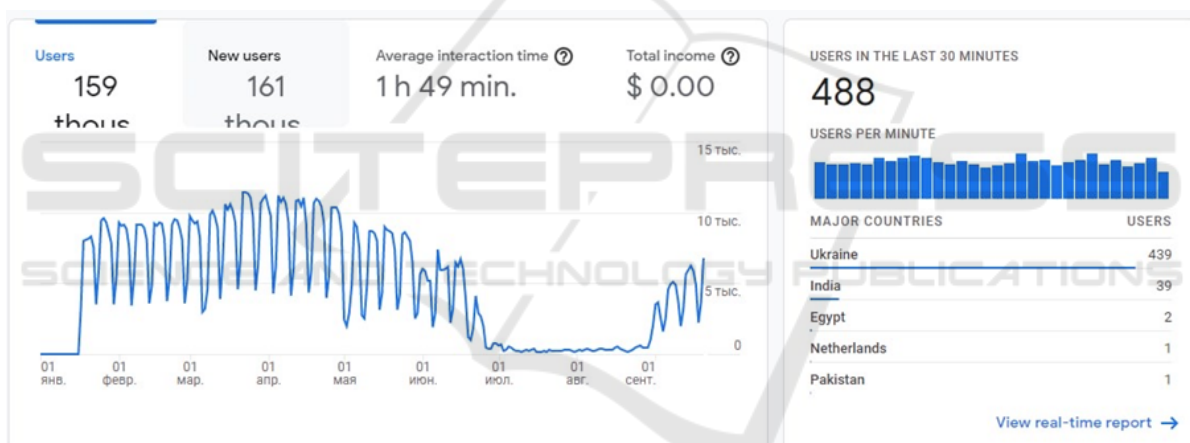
Users
159
thous

New users
161
thous

Average interaction time ⓘ
1 h 49 min.

Total income ⓘ
$ 0.00

15 тыс.
10 тыс.
5 тыс.
0

01 янв.
01 февр.
01 мар.
01 апр.
01 мая
01 июн.
01 июл.
01 авг.
01 сент.

USERS IN THE LAST 30 MINUTES
488
USERS PER MINUTE

| MAJOR COUNTRIES | USERS |
|---|---|
| Ukraine | 439 |
| India | 39 |
| Egypt | 2 |
| Netherlands | 1 |
| Pakistan | 1 |

View real-time report →

SCITEPRESS
SCIENCE AND TECHNOLOGY PUBLICATIONS